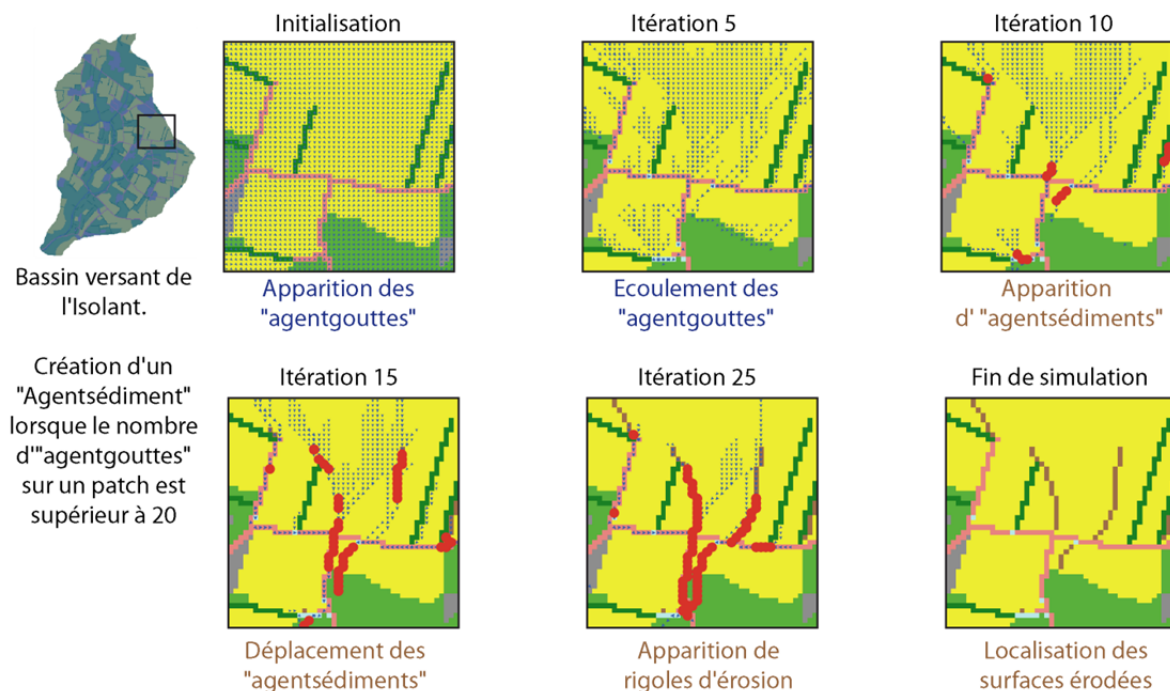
Bassin versant de l'Isolant.

Création d'un "Agentsédiment" lorsque le nombre d'"agentgouttes" sur un patch est supérieur à 20

Initialisation

Apparition des "agentgouttes"

Itération 5

Ecoulement des "agentgouttes"

Itération 10

Apparition d' "agentsédiments"

Itération 15

Déplacement des "agentsédiments"

Itération 25

Apparition de rigoles d'érosion

Fin de simulation

Localisation des surfaces érodées